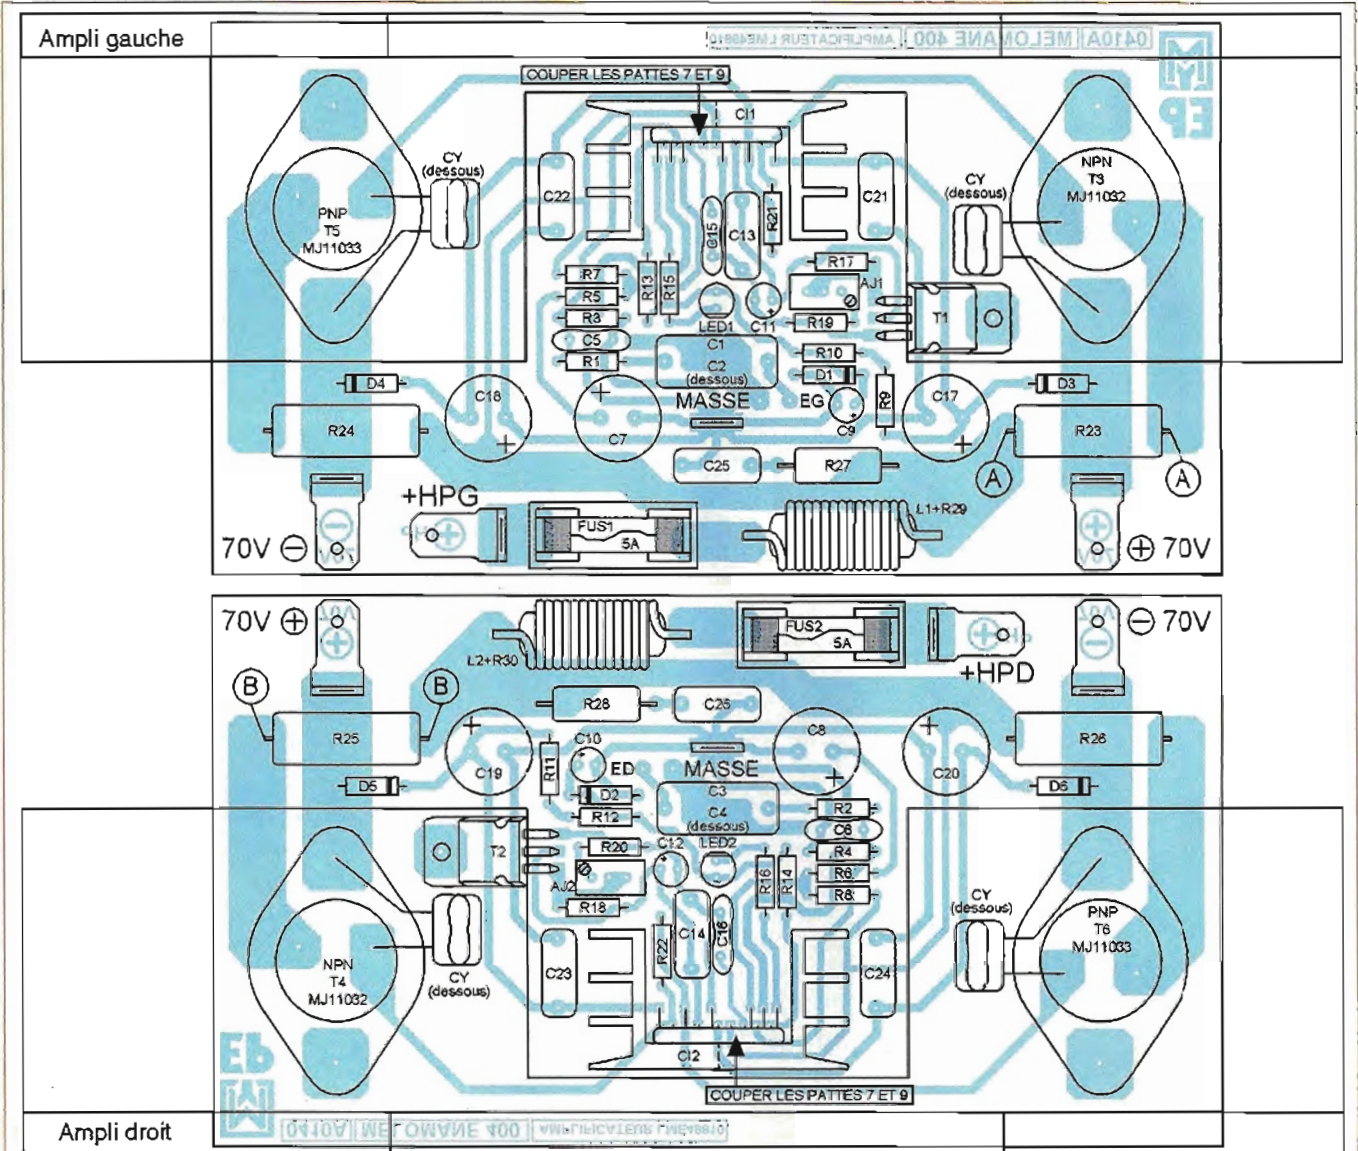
Ampli gauche

COUPER LES PATTES 7 ET 9

CI1

CY (dessous)

PNP T5 MJ11033

C22

C15

C13

R21

C21

CY (dessous)

NPN T3 MJ11032

R7

R5

R3

C5

R1

R13

R15

R17

AJ1

LED1

C11

R19

T1

C1

C2 (dessous)

R10

D1

D4

C18

MASSE

EG

R9

C17

D3

R24

C7

C9

R23

C25

R27

A

A

+HPG

FUS1

5A

L1+R29

70V ⊖

⊕ 70V

70V ⊕

⊖ 70V

L2+R30

FUS2

5A

+HPD

B

B

R28

C26

R25

C10

C8

R26

R11

ED

MASSE

C19

C20

D5

D2

C3

D6

R12

C4 (dessous)

R2

C6

T2

R20

C12

LED2

R4

R6

AJ2

R16

R14

R8

R18

CY (dessous)

PNP T6 MJ11033

C14

C16

NPN T4 MJ11032

CY (dessous)

C23

R22

C24

CI2

COUPER LES PATTES 7 ET 9

Ampli droit